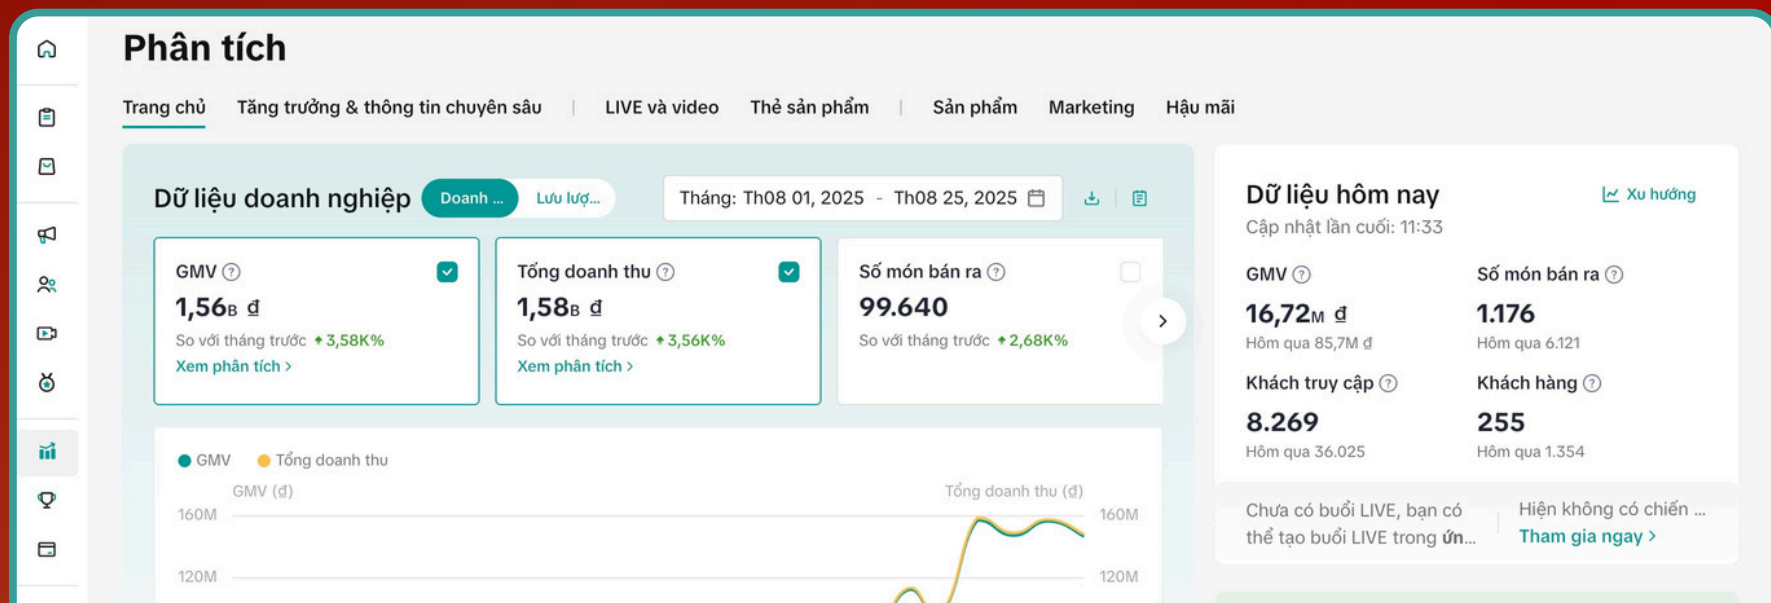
Phân tích

Trang chủ Tăng trưởng & thông tin chuyên sâu | LIVE và video Thẻ sản phẩm | Sản phẩm Marketing Hậu mãi

Dữ liệu doanh nghiệp Doanh ... Lưu lượ...

Tháng: Th08 01, 2025 - Th08 25, 2025

GMV ⓘ
1,56B ₫
So với tháng trước ↑3,58K%
Xem phân tích >

Tổng doanh thu ⓘ
1,58B ₫
So với tháng trước ↑3,56K%
Xem phân tích >

Số món bán ra ⓘ
99.640
So với tháng trước ↑2,68K%

● GMV ● Tổng doanh thu

GMV (₫) Tổng doanh thu (₫)
160M 160M
120M 120M

Dữ liệu hôm nay
Xu hướng
Cập nhật lần cuối: 11:33

GMV ⓘ
16,72M ₫
Hôm qua 85,7M ₫

Số món bán ra ⓘ
1.176
Hôm qua 6.121

Khách truy cập ⓘ
8.269
Hôm qua 36.025

Khách hàng ⓘ
255
Hôm qua 1.354

Chưa có buổi LIVE, bạn có thể tạo buổi LIVE trong ứn...

Hiện không có chiến ...
Tham gia ngay >